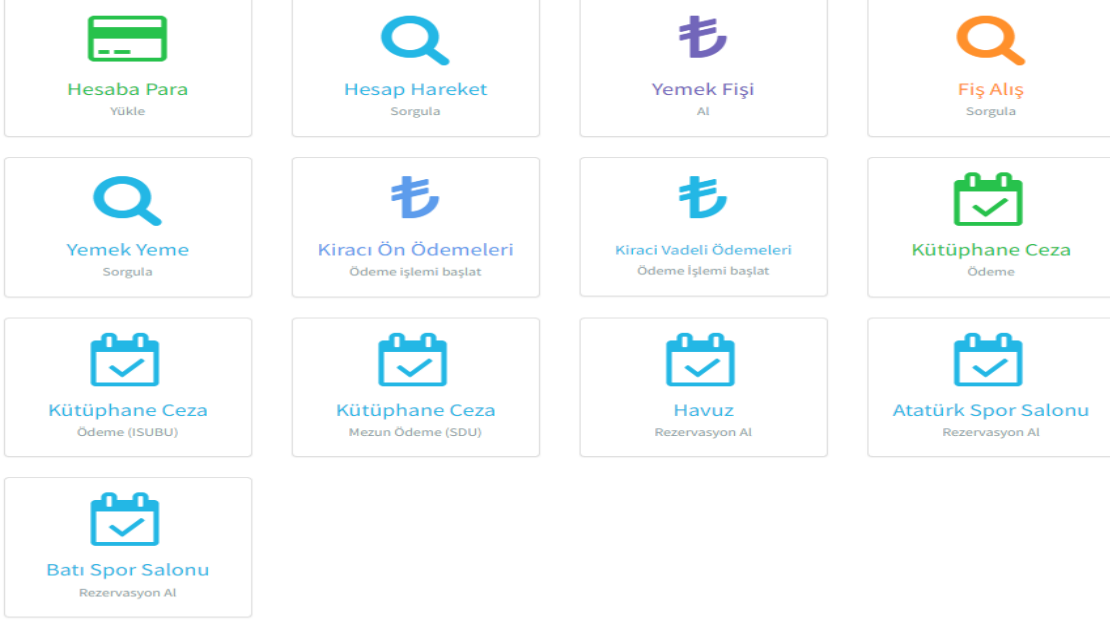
Hesaba Para
Yükle

Hesap Hareket
Sorgula

₺
Yemek Fişi
Al

Fiş Alış
Sorgula

Yemek Yeme
Sorgula

₺
Kiracı Ön Ödemeleri
Ödeme işlemi başlat

₺
Kiraci Vadeli Ödemeleri
Ödeme İşlemi başlat

Kütüphane Ceza
Ödeme

Kütüphane Ceza
Ödeme (ISUBU)

Kütüphane Ceza
Mezun Ödeme (SDU)

Havuz
Rezervasyon Al

Atatürk Spor Salonu
Rezervasyon Al

Batı Spor Salonu
Rezervasyon Al